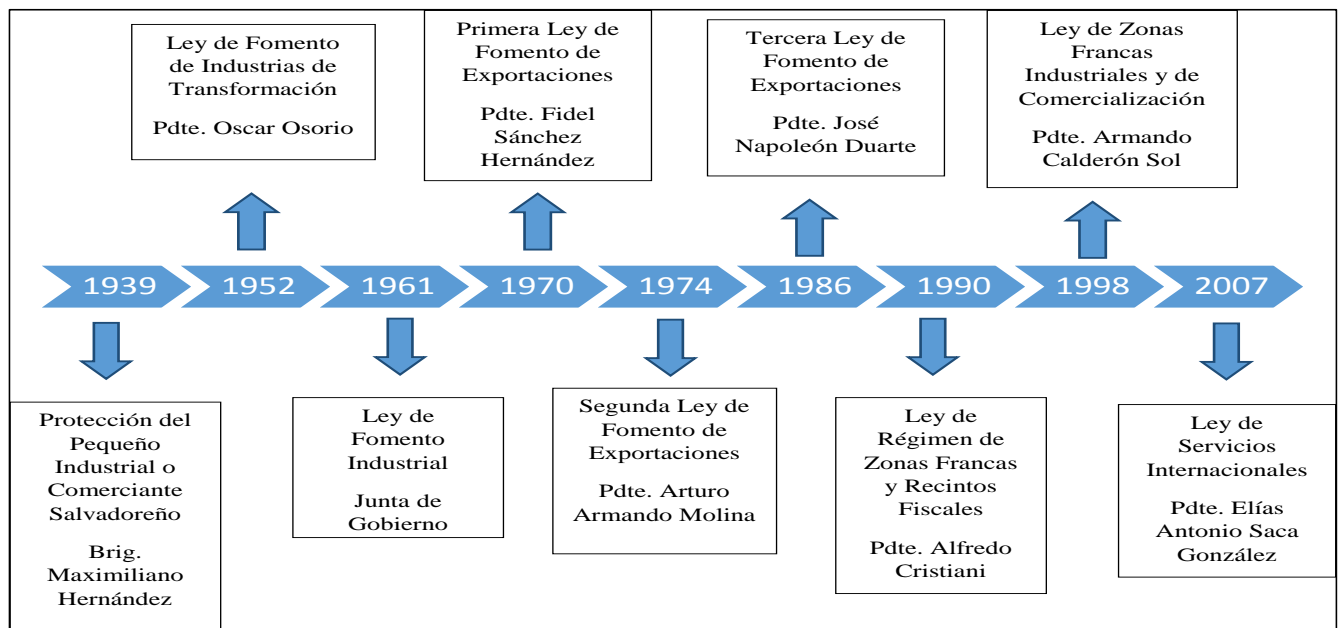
Ley de Fomento de Industrias de Transformación

Pdte. Oscar Osorio

Primera Ley de Fomento de Exportaciones

Pdte. Fidel Sánchez Hernández

Tercera Ley de Fomento de Exportaciones

Pdte. José Napoleón Duarte

Ley de Zonas Francas Industriales y de Comercialización

Pdte. Armando Calderón Sol

1939 1952 1961 1970 1974 1986 1990 1998 2007

Protección del Pequeño Industrial o Comerciante Salvadoreño

Brig. Maximiliano Hernández

Ley de Fomento Industrial

Junta de Gobierno

Segunda Ley de Fomento de Exportaciones

Pdte. Arturo Armando Molina

Ley de Régimen de Zonas Francas y Recintos Fiscales

Pdte. Alfredo Cristiani

Ley de Servicios Internacionales

Pdte. Elías Antonio Saca González